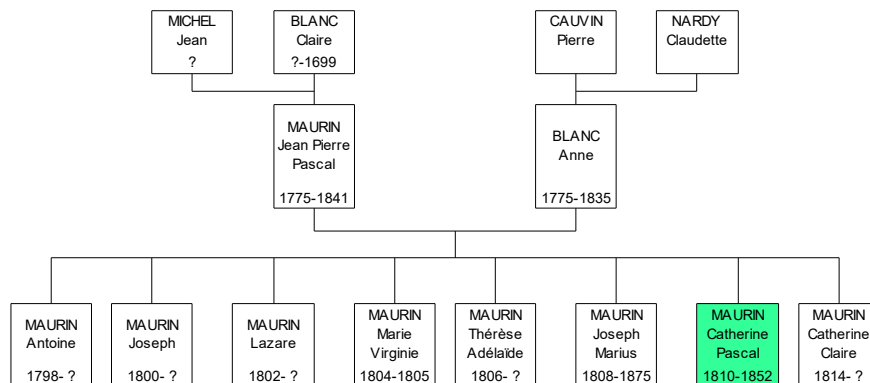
MICHEL
Jean
?

BLANC
Claire
?-1699

CAUVIN
Pierre

NARDY
Claudette

MAURIN
Jean Pierre
Pascal
1775-1841

BLANC
Anne
1775-1835

MAURIN
Antoine
1798- ?

MAURIN
Joseph
1800- ?

MAURIN
Lazare
1802- ?

MAURIN
Marie
Virginie
1804-1805

MAURIN
Thérèse
Adélaïde
1806- ?

MAURIN
Joseph
Marius
1808-1875

MAURIN
Catherine
Pascal
1810-1852

MAURIN
Catherine
Claire
1814- ?